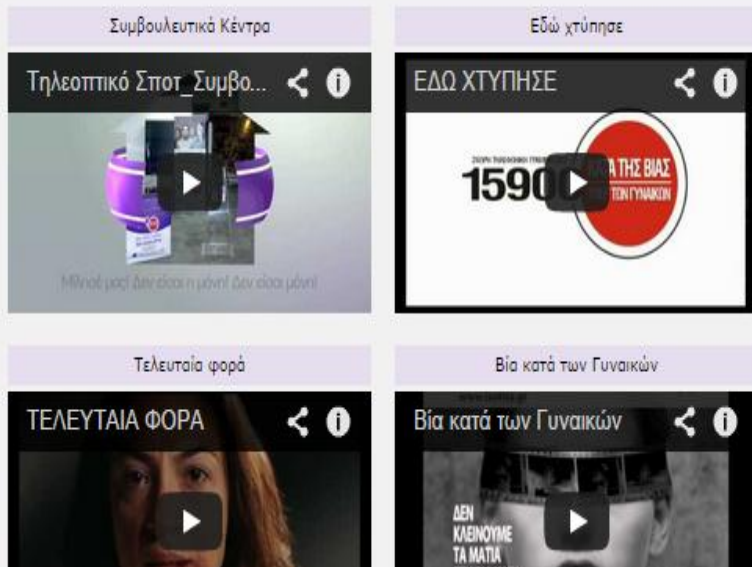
Συμβουλευτικά Κέντρα

Τηλεοπτικό Σποτ_Συμβο...

Μίλησέ μας! Δεν είσαι η μόνη! Δεν είσαι μόνη!

Εδώ χτύπησε

ΕΔΩ ΧΤΥΠΗΣΕ

15900

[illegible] ΤΗΣ ΒΙΑΣ ΤΩΝ ΓΥΝΑΙΚΩΝ

Τελευταία φορά

ΤΕΛΕΥΤΑΙΑ ΦΟΡΑ

Βία κατά των Γυναικών

Βία κατά των Γυναικών

ΔΕΝ ΚΛΕΙΝΟΥΜΕ ΤΑ ΜΑΤΙΑ